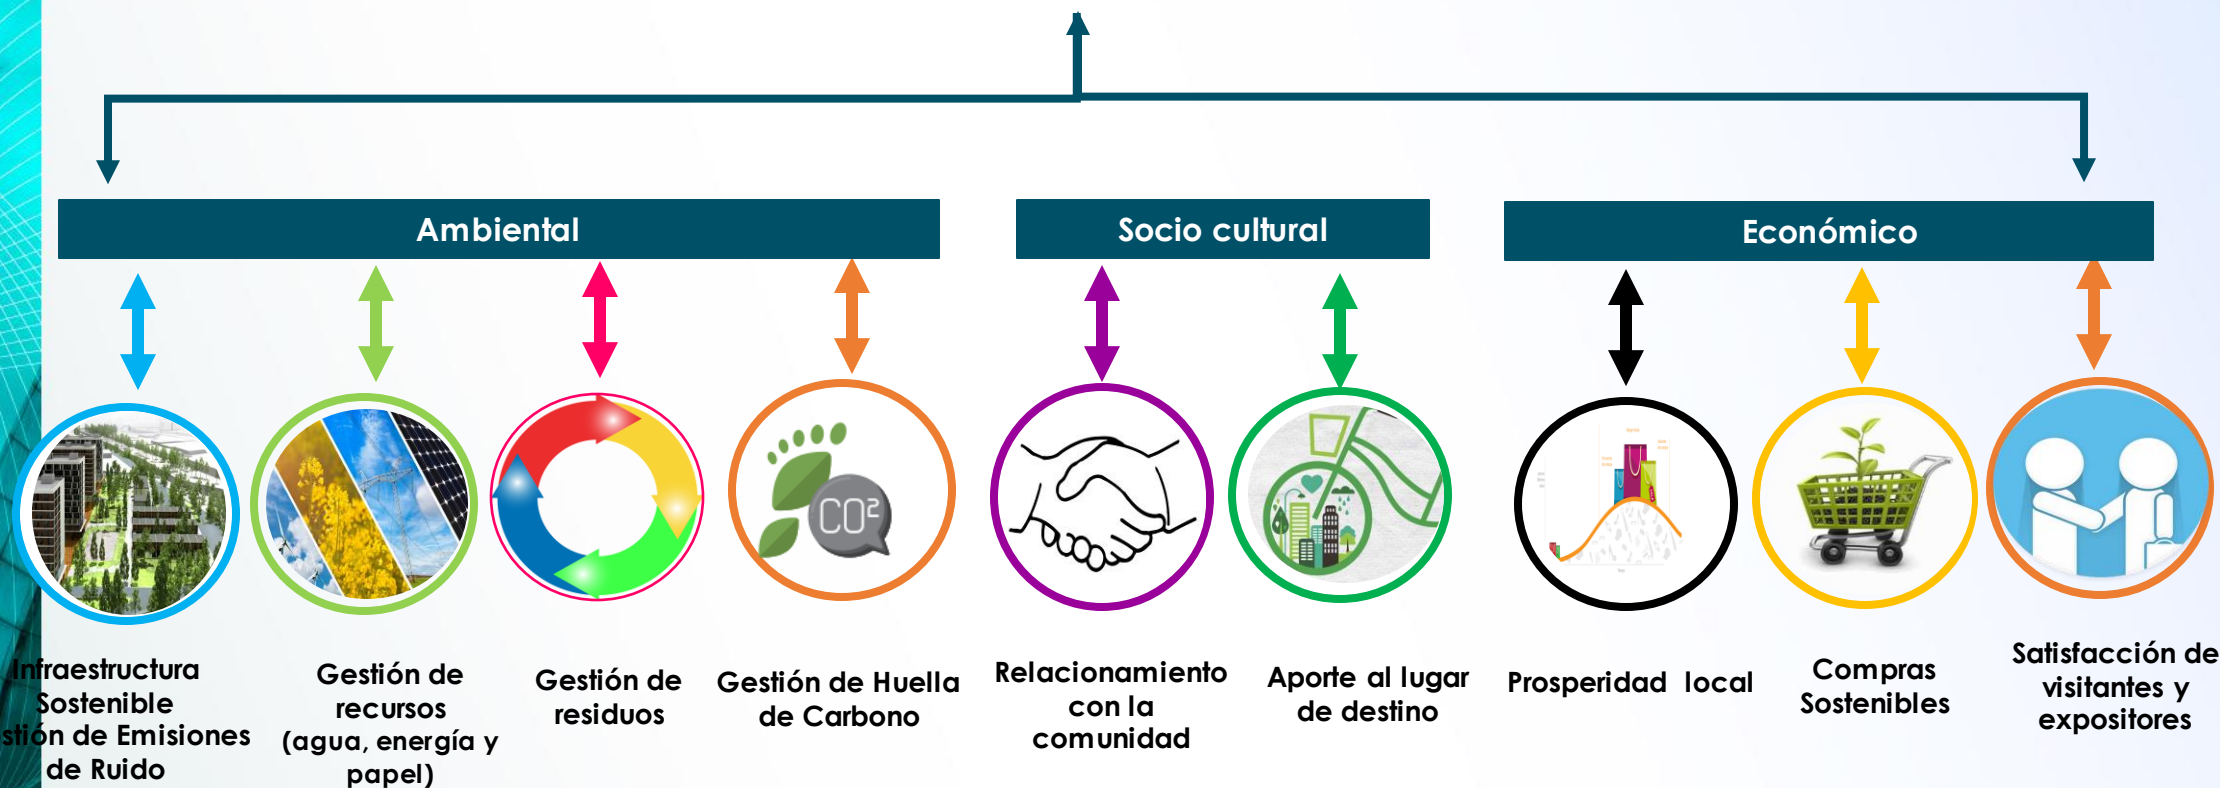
Ambiental

Socio cultural

Económico

$CO^2$

Infraestructura Sostenible
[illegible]stión de Emisiones de Ruido

Gestión de recursos (agua, energía y papel)

Gestión de residuos

Gestión de Huella de Carbono

Relacionamiento con la comunidad

Aporte al lugar de destino

Prosperidad local

Compras Sostenibles

Satisfacción de visitantes y expositores